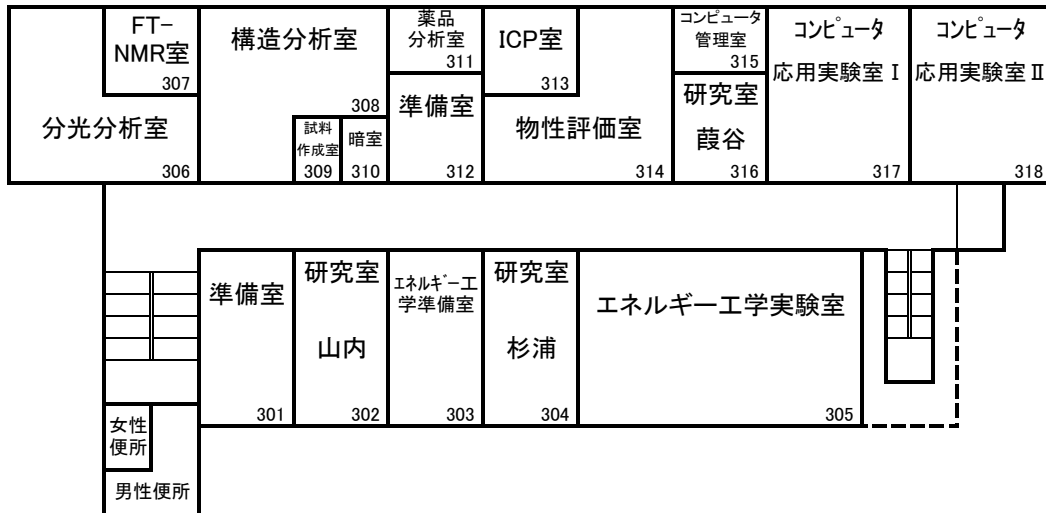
FT−NMR室
307

構造分析室
308

薬品分析室
311

ICP室
313

コンピュータ管理室
315

コンピュータ応用実験室 I

コンピュータ応用実験室 II

分光分析室
306

試料作成室
309

暗室
310

準備室
312

物性評価室
314

研究室
葭谷
316

317

318

準備室
301

研究室
山内
302

エネルギー工学準備室
303

研究室
杉浦
304

エネルギー工学実験室
305

女性便所

男性便所